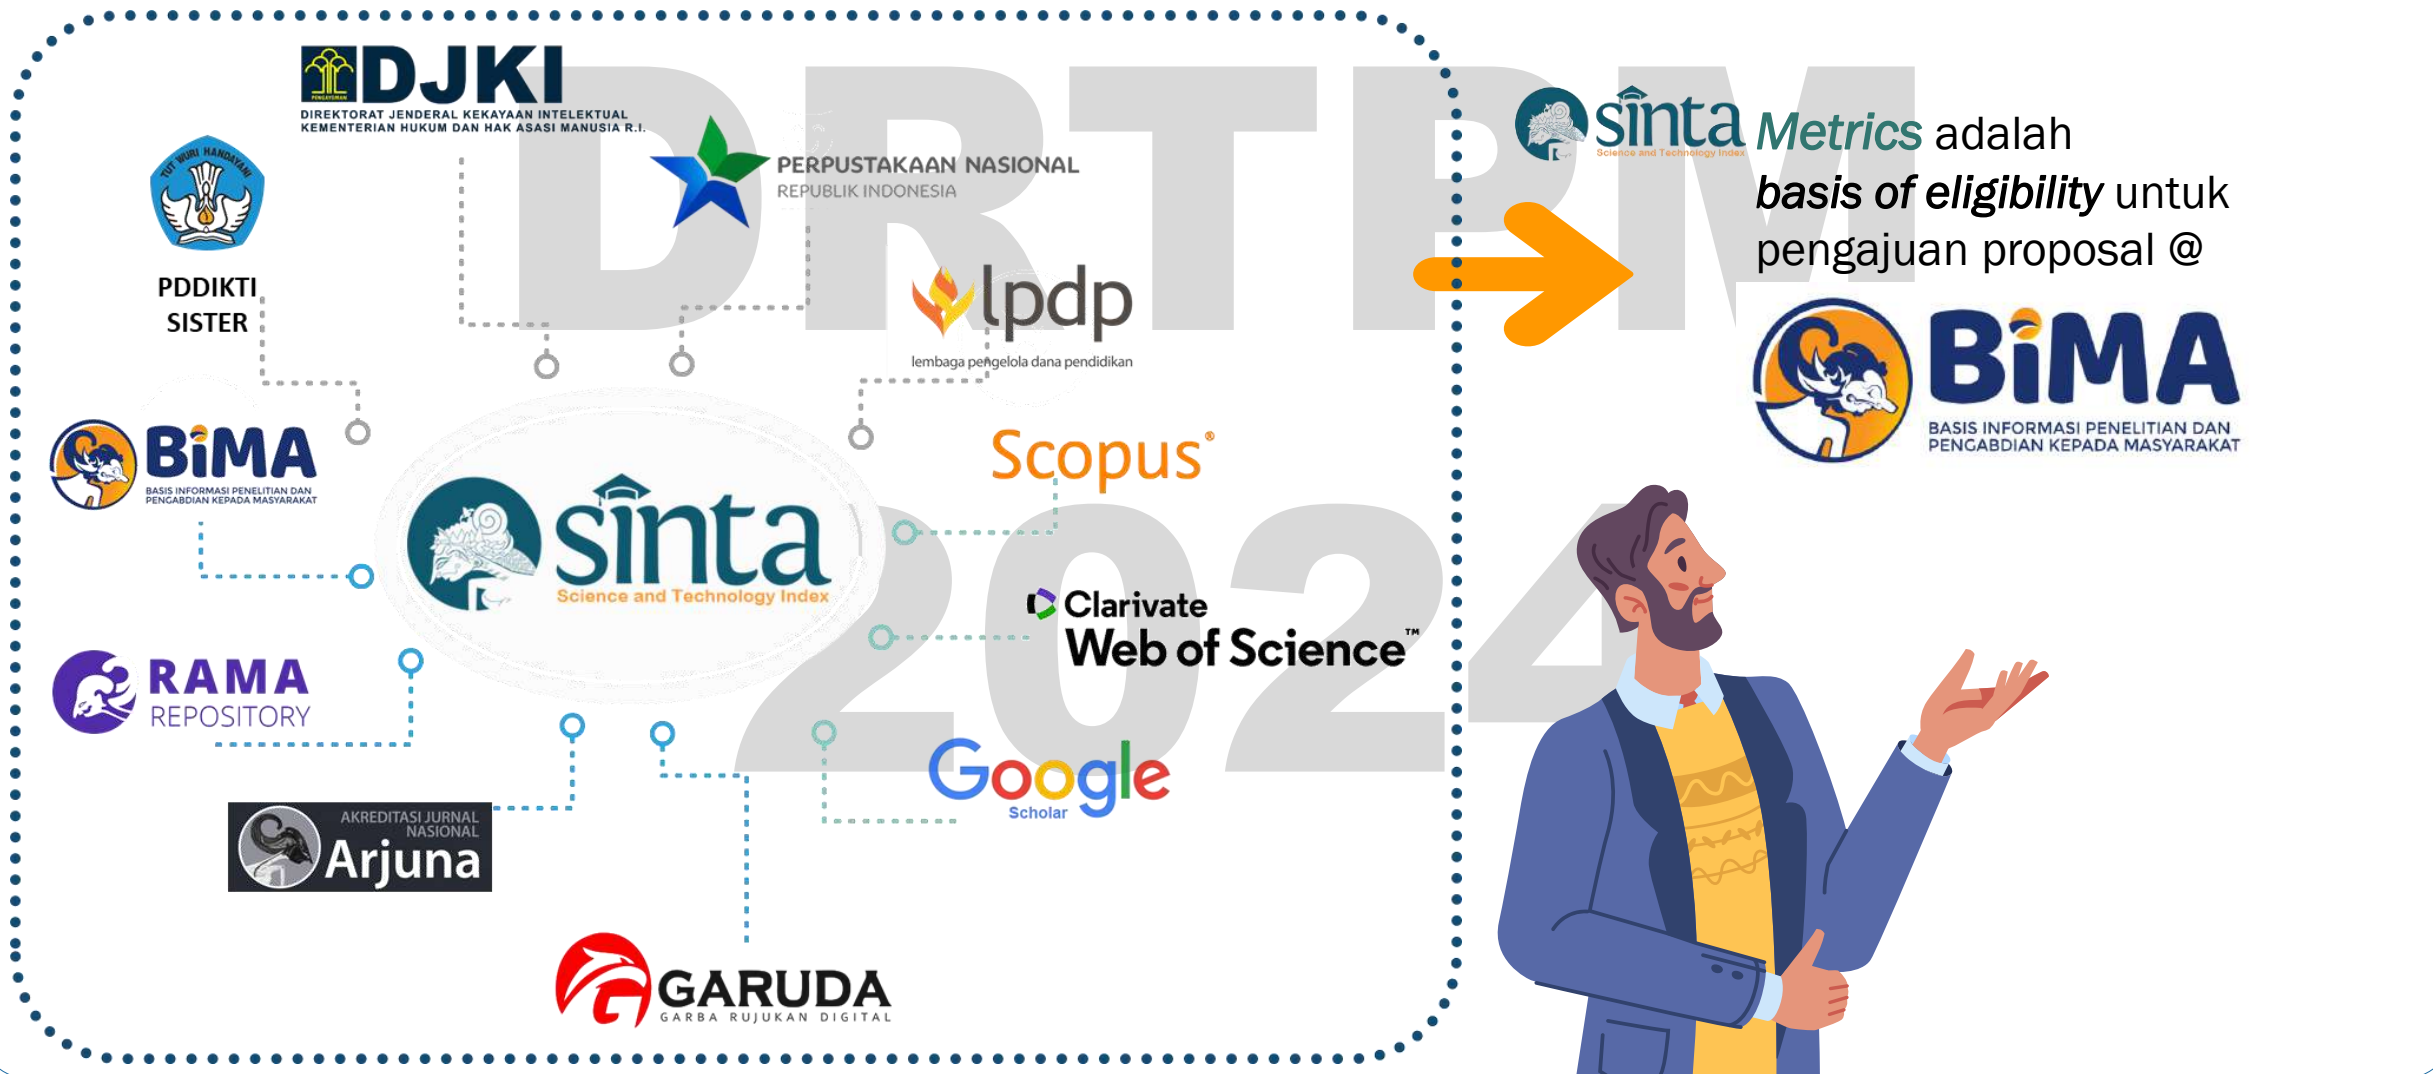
DRTPM 2024

DJKI
DIREKTORAT JENDERAL KEKAYAAN INTELEKTUAL
KEMENTERIAN HUKUM DAN HAK ASASI MANUSIA R.I.

TUT WURI HANDAYANI

PDDIKTI
SISTER

PERPUSTAKAAN NASIONAL
REPUBLIK INDONESIA

lpdp
lembaga pengelola dana pendidikan

BiMA
BASIS INFORMASI PENELITIAN DAN PENGABDIAN KEPADA MASYARAKAT

sinta
Science and Technology Index

Scopus

RAMA
REPOSITORY

Clarivate
Web of Science™

AKREDITASI JURNAL NASIONAL
Arjuna

Google
Scholar

GARUDA
GARBA RUJUKAN DIGITAL

sinta Science and Technology Index Metrics adalah basis of eligibility untuk pengajuan proposal @

BiMA
BASIS INFORMASI PENELITIAN DAN PENGABDIAN KEPADA MASYARAKAT